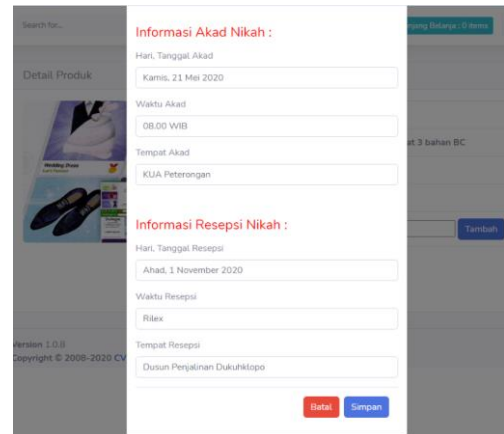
Search for...

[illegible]ang Belanja : 0 items

Detail Produk

at 3 bahan BC

Tambah

Version 1.0.0
Copyright © 2008-2020 CV

Informasi Akad Nikah :

Hari, Tanggal Akad

Kamis, 21 Mei 2020

Waktu Akad

08.00 WIB

Tempat Akad

KUA Peterongan

Informasi Resepsi Nikah :

Hari, Tanggal Resepsi

Ahad, 1 November 2020

Waktu Resepsi

Rilex

Tempat Resepsi

Dusun Penjalinan Dukuhklopo

Batal

Simpan